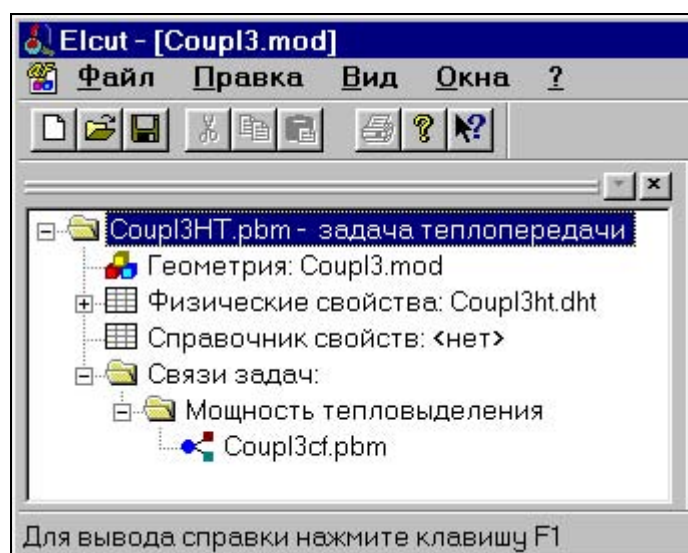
Elcut - [Coupl3.mod]

Файл Правка Вид Окна ?

Coupl3HT.pbm - задача теплопередачи
Геометрия: Coupl3.mod
Физические свойства: Coupl3ht.dht
Справочник свойств: <нет>
Связи задач:
Мощность тепловыделения
Coupl3cf.pbm

Для вывода справки нажмите клавишу F1